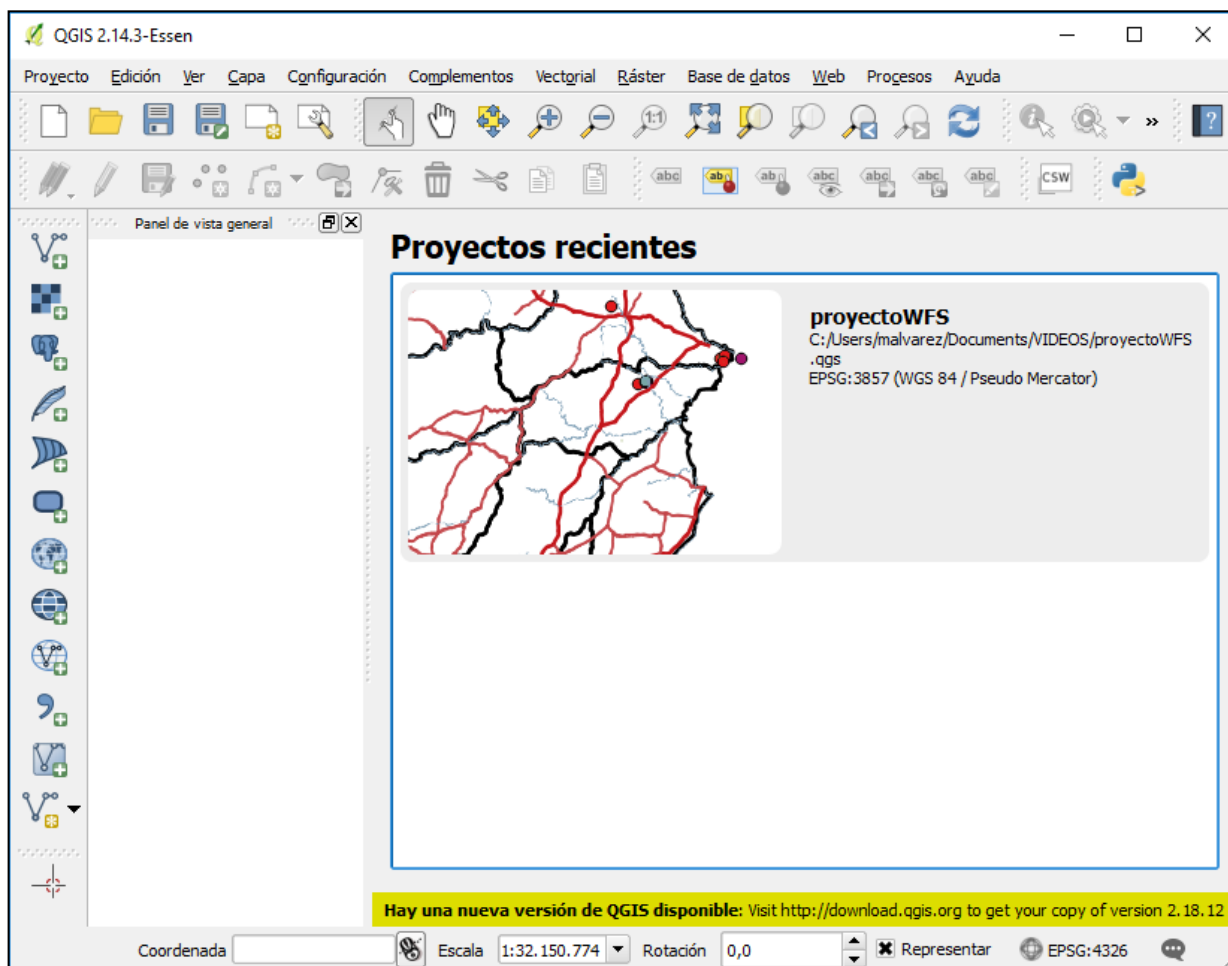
QGIS 2.14.3-Essen

Proyecto Edición Ver Capa Configuración Complementos Vectorial Ráster Base de datos Web Procesos Ayuda

abc abc abc abc abc abc abc CSW

Panel de vista general

Proyectos recientes

proyectoWFS
C:/Users/malvarez/Documents/VIDEOS/proyectoWFS.qgs
EPSG:3857 (WGS 84 / Pseudo Mercator)

Hay una nueva versión de QGIS disponible: Visit http://download.qgis.org to get your copy of version 2.18.12

Coordenada Escala 1:32.150.774 Rotación 0,0 Representar EPSG:4326